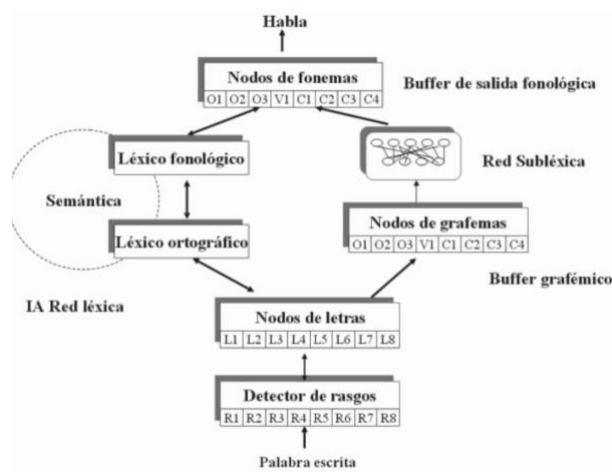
Habla

Nodos de fonemas

O1 O2 O3 V1 C1 C2 C3 C4

Buffer de salida fonológica

Léxico fonológico

Red Subléxica

Semántica

Léxico ortográfico

Nodos de grafemas

O1 O2 O3 V1 C1 C2 C3 C4

Buffer grafémico

IA Red léxica

Nodos de letras

L1 L2 L3 L4 L5 L6 L7 L8

Detector de rasgos

R1 R2 R3 R4 R5 R6 R7 R8

Palabra escrita